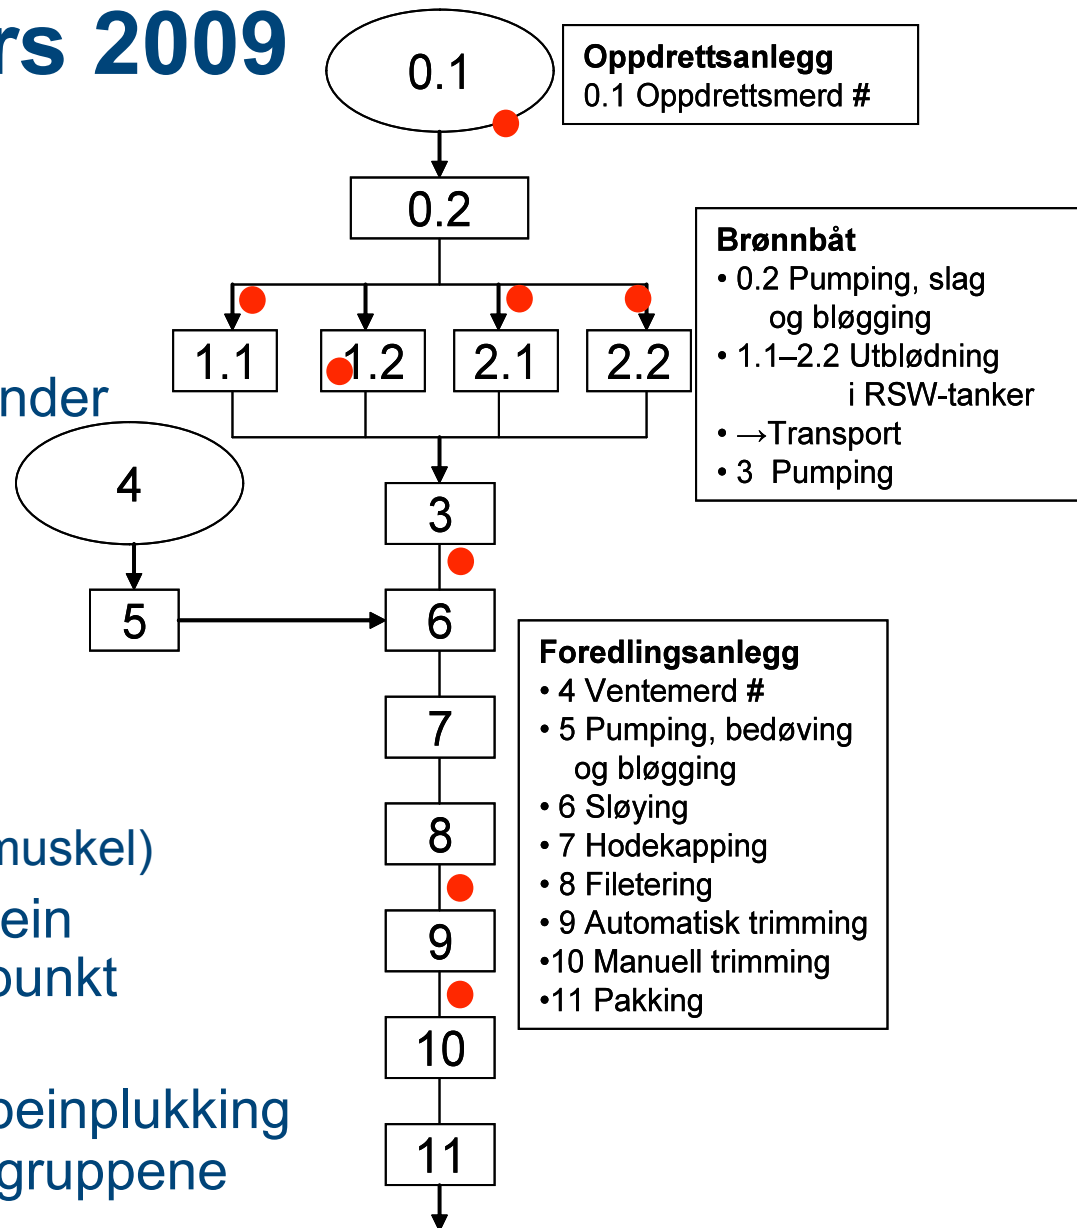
rs 2009

nder

nuskel)
ein
ounkt

beinplukking
gruppene

0.1

Oppdrettsanlegg
0.1 Oppdrettsmerd #

0.2

Brønnbåt
• 0.2 Pumping, slag og bløgging
• 1.1–2.2 Utblødning i RSW-tanker
• →Transport
• 3 Pumping

1.1
1.2
2.1
2.2

4

3

5

6

7

8

9

10

11

Foredlingsanlegg
• 4 Ventemerd #
• 5 Pumping, bedøving og bløgging
• 6 Sløying
• 7 Hodekapping
• 8 Filetering
• 9 Automatisk trimming
•10 Manuell trimming
•11 Pakking